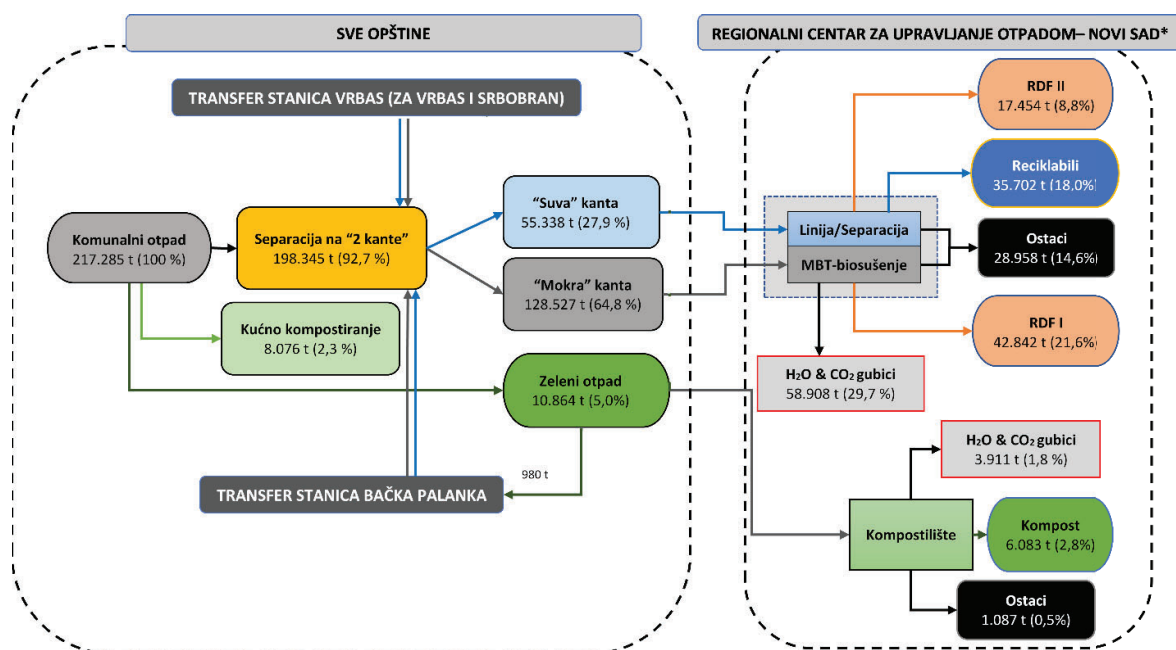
SVE OPŠTINE

REGIONALNI CENTAR ZA UPRAVLJANJE OTPADOM– NOVI SAD*

TRANSFER STANICA VRBAS (ZA VRBAS I SRBOBRAN)

Komunalni otpad
217.285 t (100 %)

Separacija na "2 kante"
198.345 t (92,7 %)

"Suva" kanta
55.338 t (27,9 %)

"Mokra" kanta
128.527 t (64,8 %)

Kućno kompostiranje
8.076 t (2,3 %)

Zeleni otpad
10.864 t (5,0%)

980 t

TRANSFER STANICA BAČKA PALANKA

RDF II
17.454 t (8,8%)

Reciklabili
35.702 t (18,0%)

Linija/Separacija

MBT-biosušenje

Ostaci
28.958 t (14,6%)

RDF I
42.842 t (21,6%)

$H_2O$ & $CO_2$ gubici
58.908 t (29,7 %)

$H_2O$ & $CO_2$ gubici
3.911 t (1,8 %)

Kompostilište

Kompost
6.083 t (2,8%)

Ostaci
1.087 t (0,5%)